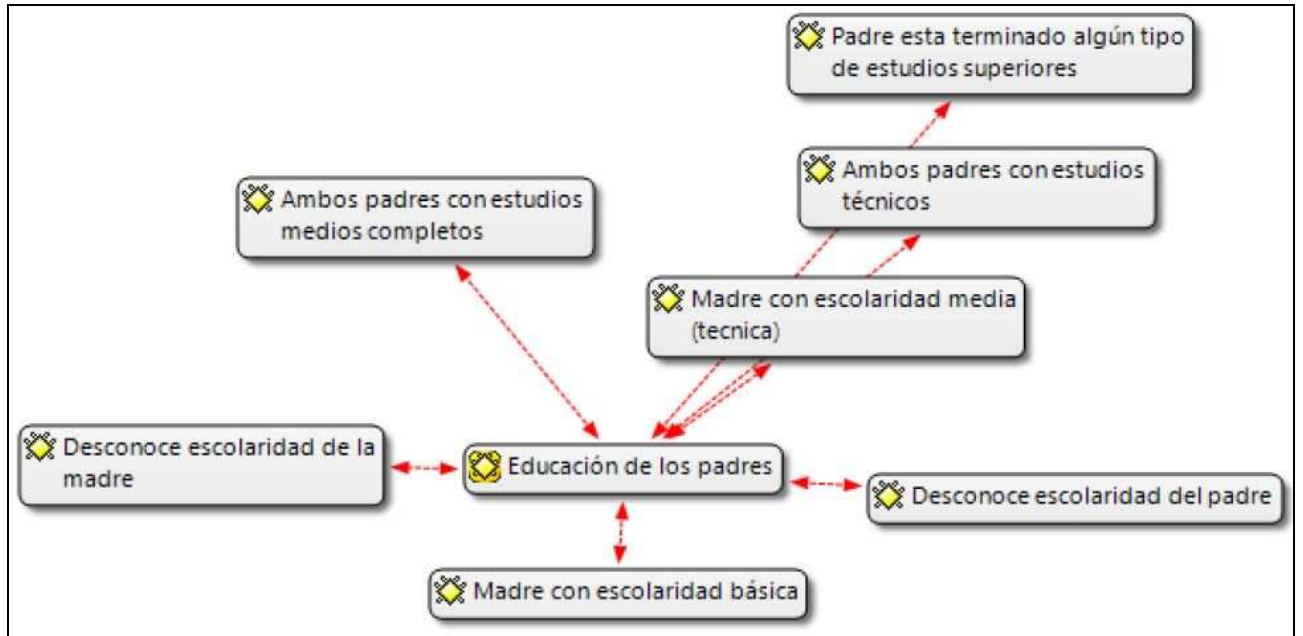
Padre esta terminado algún tipo de estudios superiores

Ambos padres con estudios técnicos

Ambos padres con estudios medios completos

Madre con escolaridad media (tecnica)

Desconoce escolaridad de la madre

Educación de los padres

Desconoce escolaridad del padre

Madre con escolaridad básica